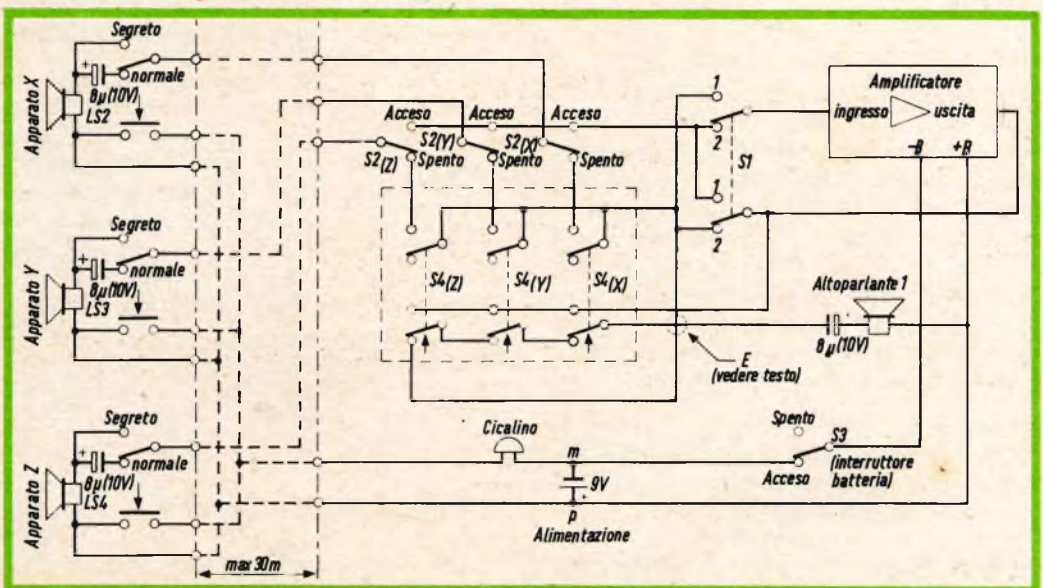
Apparato X
Segreto
+
normale
8μ(10V)
LS2

Apparato Y
Segreto
+
normale
8μ(10V)
LS3

Apparato Z
Segreto
+
normale
8μ(10V)
LS4

max 30m

Acceso
Acceso
Acceso
S2(Z)
Spento
S2(Y)
Spento
S2(X)
Spento

S4(Z)
S4(Y)
S4(X)

1
2
1
2
S1

Amplificatore
ingresso
uscita
-B
+B

Altoparlante 1
8μ(10V)

E
(vedere testo)

Cicalino
m
9V
p
Alimentazione

Spento
S3
Acceso
(interruttore batteria)